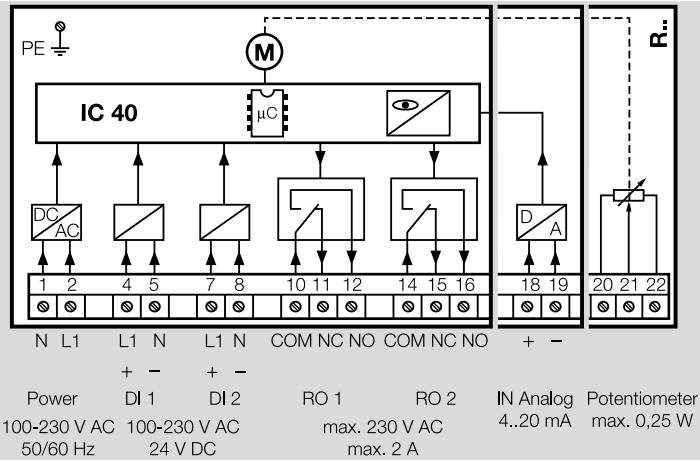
PE

M

IC 40

μC

R..

DC AC

D A

1 2 4 5 7 8 10 11 12 14 15 16 18 19 20 21 22

N L1 L1 N L1 N COM NC NO COM NC NO + −

+ − + −

Power DI 1 DI 2 RO 1 RO 2 IN Analog Potentiometer

100-230 V AC 50/60 Hz

100-230 V AC 24 V DC

max. 230 V AC max. 2 A

4..20 mA

max. 0,25 W